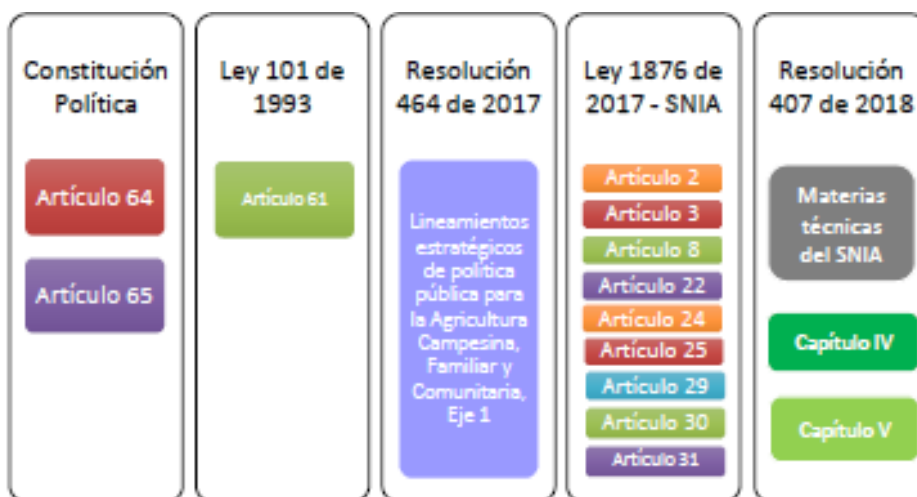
Constitución Política

Artículo 64

Artículo 65

Ley 101 de 1993

Artículo 61

Resolución 464 de 2017

Lineamientos estratégicos de política pública para la Agricultura Campesina, Familiar y Comunitaria, Eje 1

Ley 1876 de 2017 - SNIA

Artículo 2

Artículo 3

Artículo 8

Artículo 22

Artículo 24

Artículo 25

Artículo 29

Artículo 30

Artículo 31

Resolución 407 de 2018

Materias técnicas del SNIA

Capítulo IV

Capítulo V